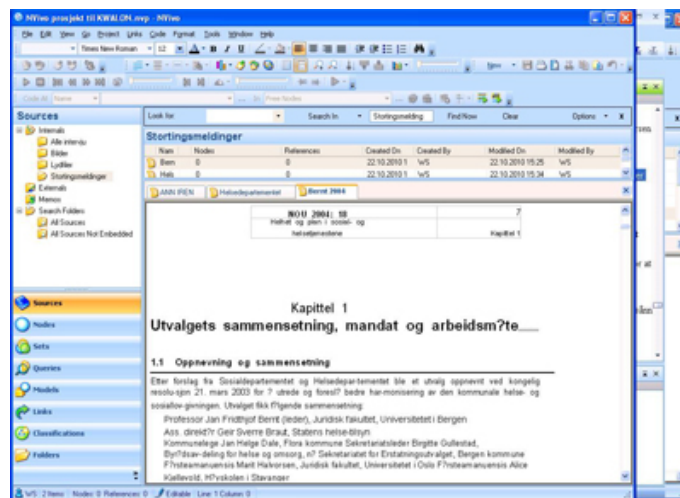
NVivo prosjekt til KVALON.nvp - NVivo

File Edit View Go Project Links Code Format Tools Window Help

Times New Roman 12

Code At Name In Free Nodes

Sources

Internals
Alle intervju
Bilder
Lydfiler
Stortingsmeldinger
Externals
Memos
Search Folders
All Sources
All Sources Not Embedded

Sources
Nodes
Sets
Queries
Models
Links
Classifications
Folders

Look for: Search In Stortingsmelding Find Now Clear Options

Stortingsmeldinger

| Name | Nodes | References | Created On | Created By | Modified On | Modified By |
|---|---|---|---|---|---|---|
| Bern | 0 | 0 | 22.10.2010 1 | WS | 22.10.2010 15:25 | WS |
| Hels | 0 | 0 | 22.10.2010 1 | WS | 22.10.2010 15:34 | WS |

ANN IREN | Helsedepartementet | Bernt 2004

| NOU 2004: 18 Helhet og plan i sosial- og helsetjenestene | 7 Kapittel 1 |
|---|---|

Kapittel 1
Utvalgets sammensetning, mandat og arbeidsm?te

1.1 Oppnevning og sammensetning

Etter forslag fra Sosialdepartementet og Helsedepartementet ble et utvalg oppnevnt ved kongelig resolusjon 21. mars 2003 for ? utrede og foresl? bedre harmonisering av den kommunale helse- og sosiallov-givningen. Utvalget fikk f?lgende sammensetning:
Professor Jan Fridthjof Bernt (leder), Juridisk fakultet, Universitetet i Bergen
Ass. direkt?r Geir Sverre Braut, Statens helse-tilsyn
Kommunelege Jan Helge Dale, Flora kommune Sekretariatsleder Birgitte Gullestad, Byr?dsav-deling for helse og omsorg, n? Sekretariatet for Erstatningsutvalget, Bergen kommune F?rsteamanuensis Marit Halvorsen, Juridisk fakultet, Universitetet i Oslo F?rsteamanuensis Alice Kjellevold, H?yskolen i Stavanger

WS 2 Items Nodes: 0 References: 0 Editable Line: 1 Column: 0